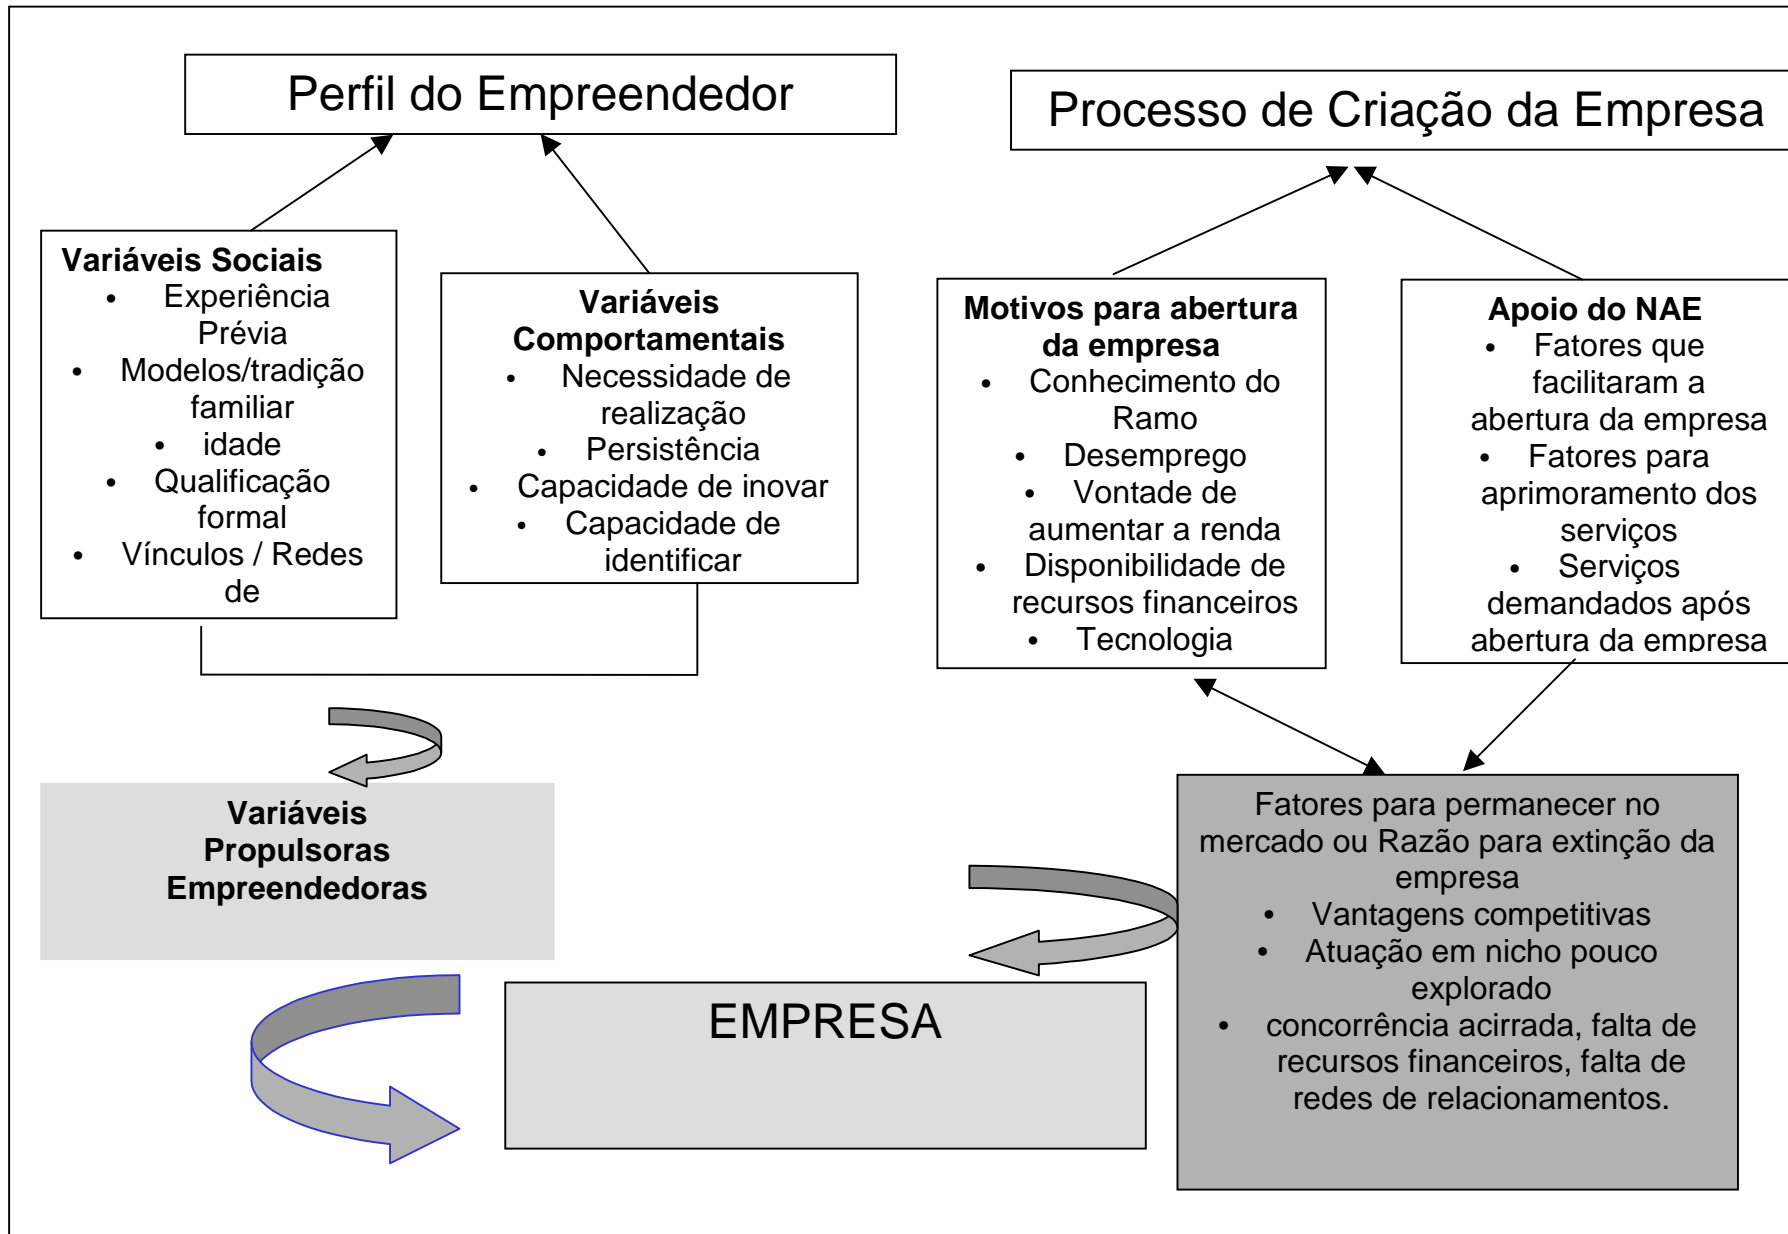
Perfil do Empreendedor

Processo de Criação da Empresa

Variáveis Sociais
- Experiência Prévia
- Modelos/tradição familiar
- idade
- Qualificação formal
- Vínculos / Redes de

Variáveis Comportamentais
- Necessidade de realização
- Persistência
- Capacidade de inovar
- Capacidade de identificar

Motivos para abertura da empresa
- Conhecimento do Ramo
- Desemprego
- Vontade de aumentar a renda
- Disponibilidade de recursos financeiros
- Tecnologia

Apoio do NAE
- Fatores que facilitaram a abertura da empresa
- Fatores para aprimoramento dos serviços
- Serviços demandados após abertura da empresa

Variáveis Propulsoras Empreendedoras

Fatores para permanecer no mercado ou Razão para extinção da empresa
- Vantagens competitivas
- Atuação em nicho pouco explorado
- concorrência acirrada, falta de recursos financeiros, falta de redes de relacionamentos.

EMPRESA